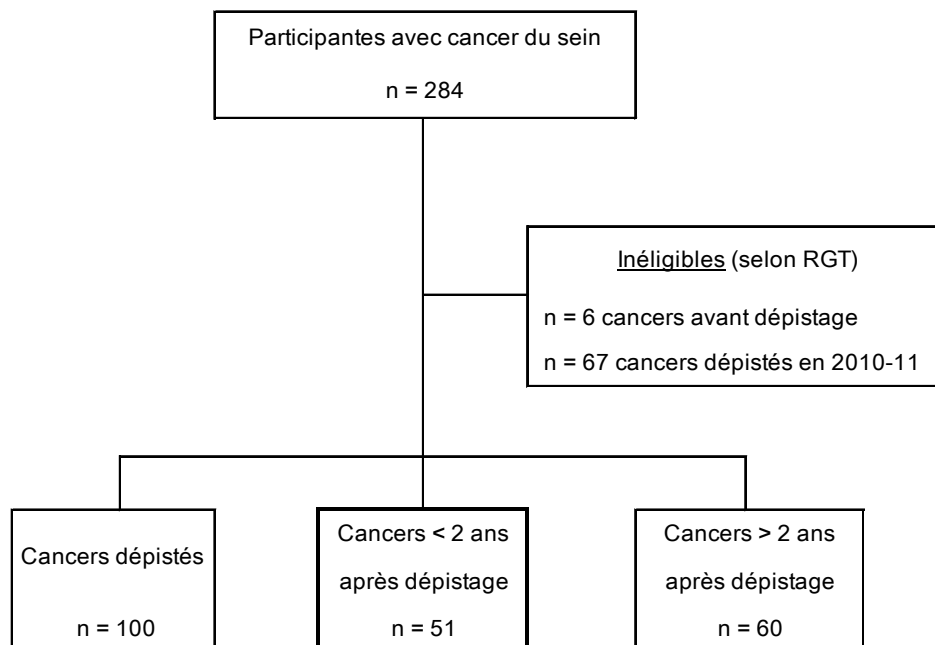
Participantes avec cancer du sein

n = 284

Inéligibles (selon RGT)

n = 6 cancers avant dépistage

n = 67 cancers dépistés en 2010-11

Cancers dépistés

n = 100

Cancers < 2 ans après dépistage

n = 51

Cancers > 2 ans après dépistage

n = 60